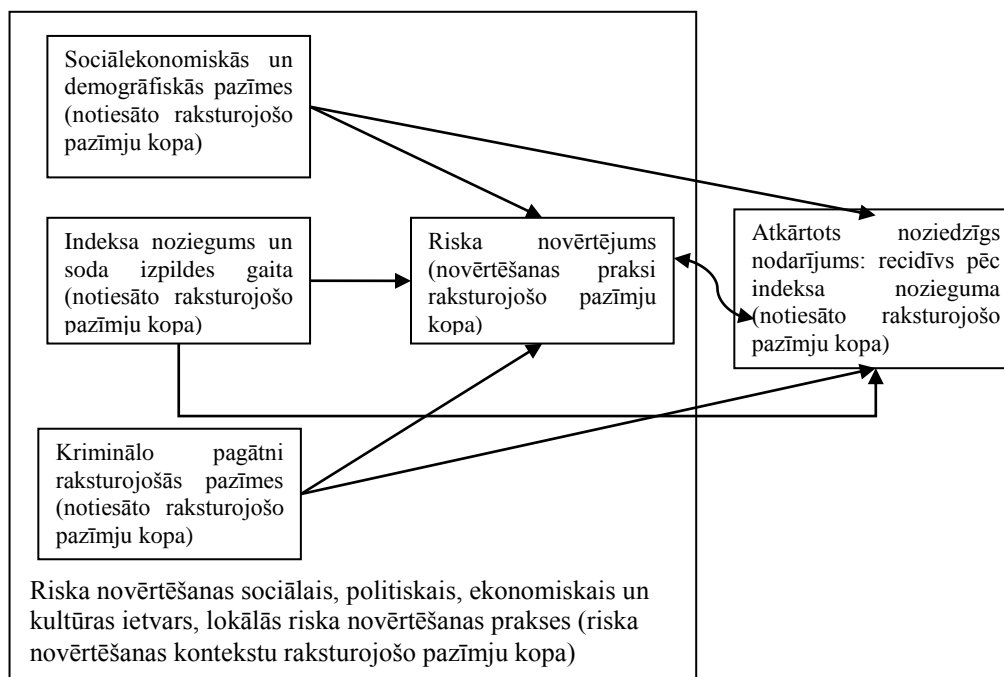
Sociālekonomiskās un demogrāfiskās pazīmes (notiesāto raksturojošo pazīmju kopa)

Indeksa noziegums un soda izpildes gaita (notiesāto raksturojošo pazīmju kopa)

Riska novērtējums (novērtēšanas praksi raksturojošo pazīmju kopa)

Atkārtots noziedzīgs nodarījums: recidīvs pēc indeksa nozieguma (notiesāto raksturojošo pazīmju kopa)

Kriminālo pagātni raksturojošās pazīmes (notiesāto raksturojošo pazīmju kopa)

Riska novērtēšanas sociālais, politiskais, ekonomiskais un kultūras ietvars, lokālās riska novērtēšanas prakses (riska novērtēšanas kontekstu raksturojošo pazīmju kopa)